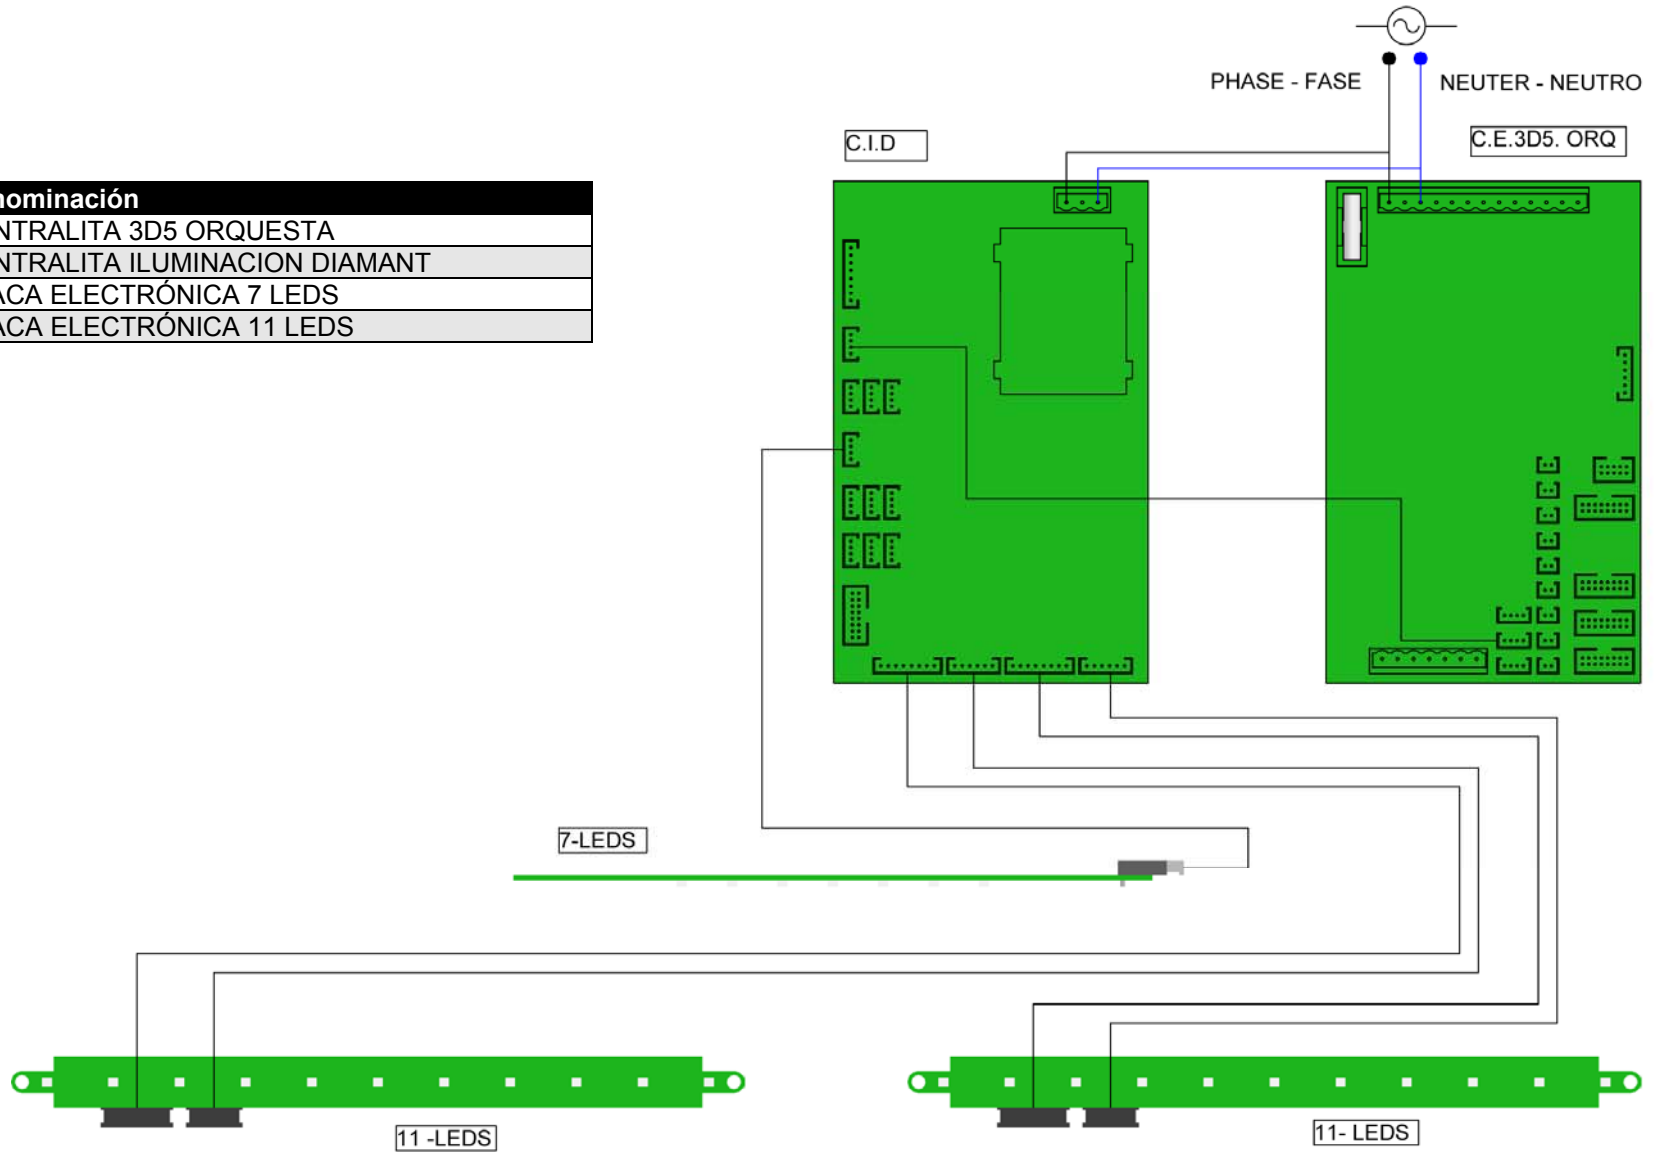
| nominación |
|---|
| NTRALITA 3D5 ORQUESTA |
| NTRALITA ILUMINACION DIAMANT |
| ACA ELECTRÓNICA 7 LEDS |
| ACA ELECTRÓNICA 11 LEDS |

PHASE - FASE

NEUTER - NEUTRO

C.I.D

C.E.3D5. ORQ

7-LEDS

11 -LEDS

11- LEDS